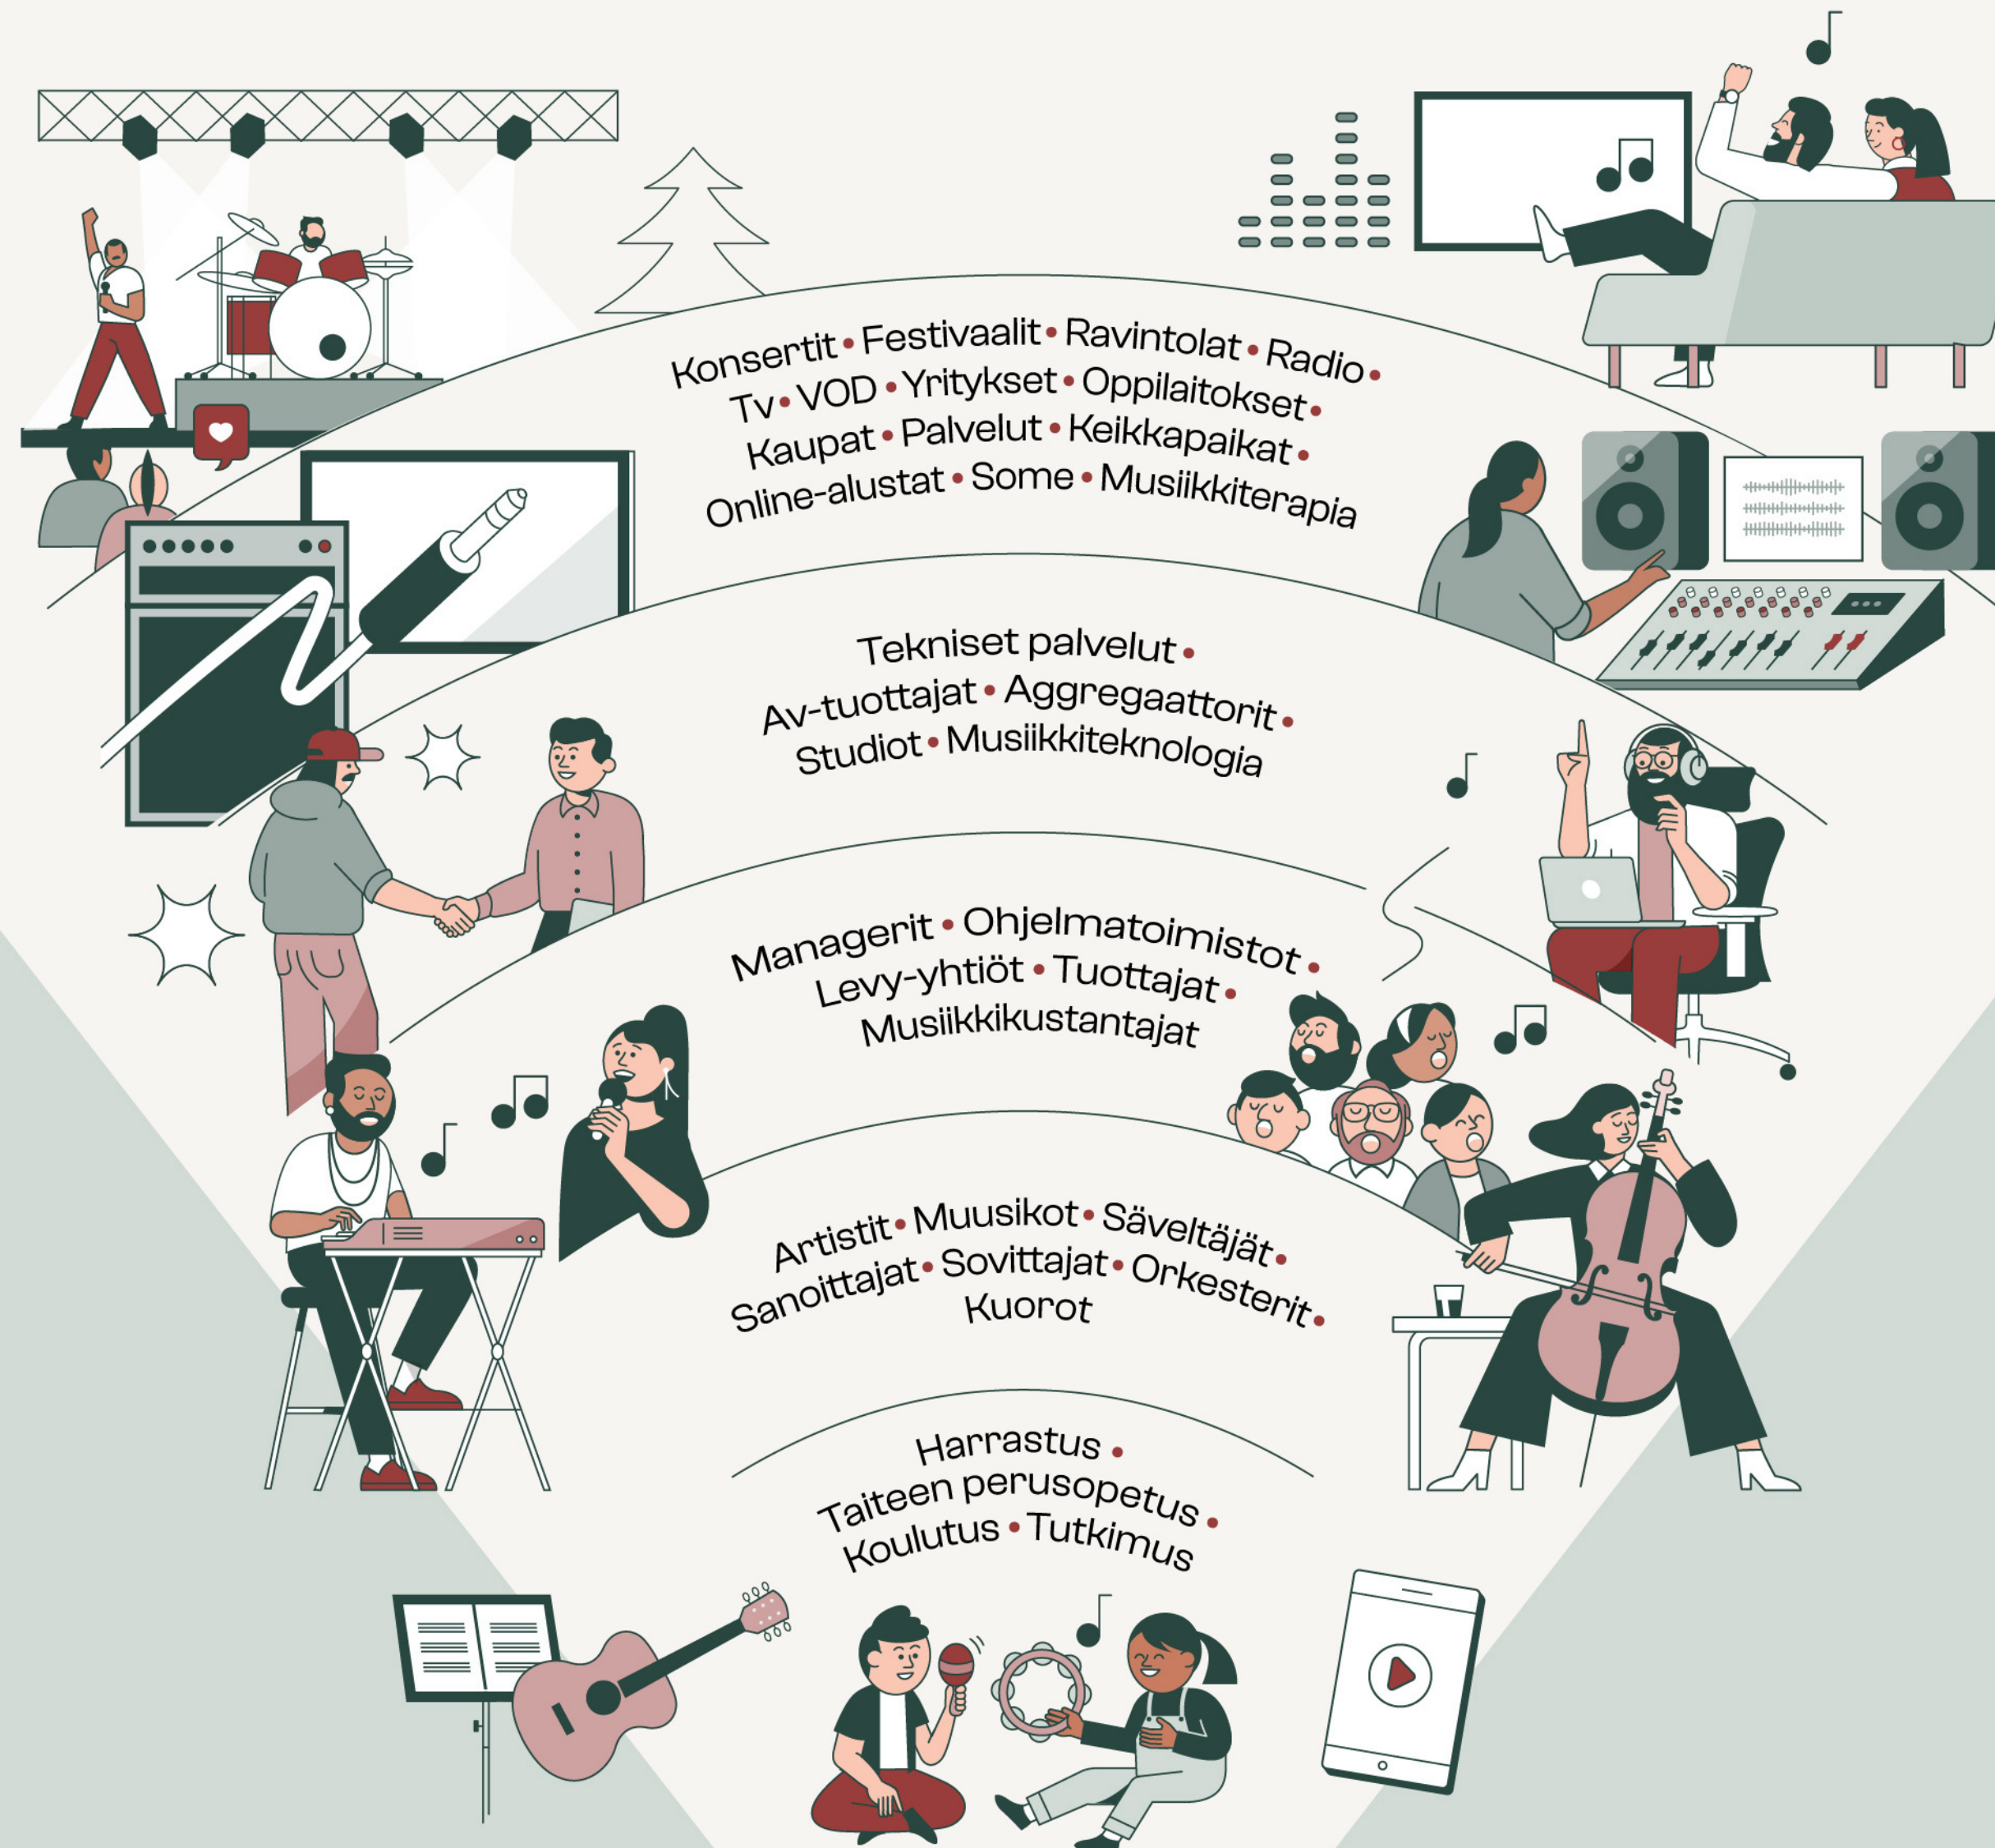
Konsertit • Festivaalit • Ravintolat • Radio • Tv • VOD • Yritykset • Oppilaitokset • Kaupat • Palvelut • Keikkapaikat • Online-alustat • Some • Musiikkiterapia

Tekniset palvelut • Av-tuottajat • Aggregaattorit • Studiot • Musiikkiteknologia

Managerit • Ohjelmatoimistot • Levy-yhtiöt • Tuottajat • Musiikkikustantajat

Artistit • Muusikot • Säveltäjät • Sanoittajat • Sovittajat • Orkesterit • Kuorot

Harrastus • Taiteen perusopetus • Koulutus • Tutkimus